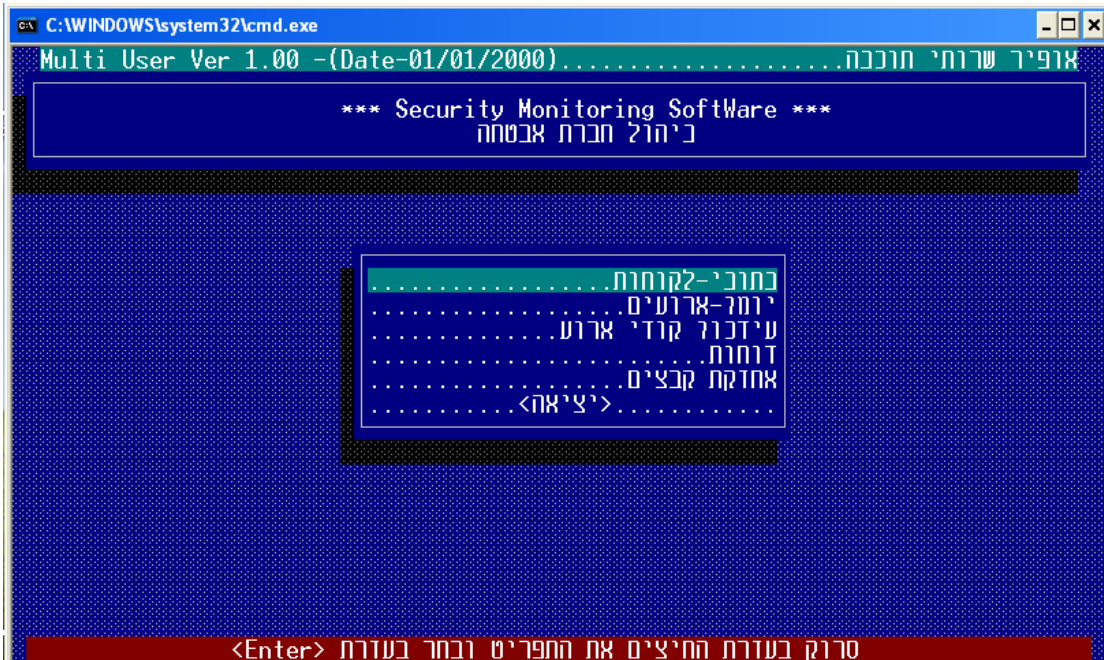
C:\WINDOWS\system32\cmd.exe

Multi User Ver 1.00 -(Date-01/01/2000)......................אופיר שרותי תוכנה

*** Security Monitoring SoftWare ***
ניהול חברת אבטחה

כתובי-לקוחות.................
יומן-ארועים..................
עידכון קודי ארוע.............
דוחות........................
אחזקת קבצים..................
..........<יציאה>...........

סרוק בעזרת החיצים את התפריט ובחר בעזרת <Enter>